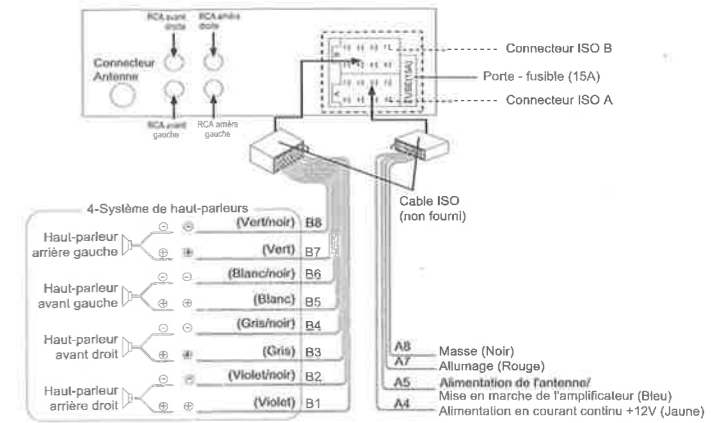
RCA avant droite

RCA arrière droite

Connecteur Antenne

RCA avant gauche

RCA arrière gauche

Connecteur ISO B

Porte - fusible (15A)

Connecteur ISO A

FUSE(15A)

Cable ISO (non fourni)

4-Système de haut-parleurs

Haut-parleur arrière gauche

Haut-parleur avant gauche

Haut-parleur avant droit

Haut-parleur arrière droit

(Vert/noir) B8

(Vert) B7

(Blanc/noir) B6

(Blanc) B5

(Gris/noir) B4

(Gris) B3

(Violet/noir) B2

(Violet) B1

A8 Masse (Noir)

A7 Allumage (Rouge)

A5 Alimentation de l'antenne/ Mise en marche de l'amplificateur (Bleu)

A4 Alimentation en courant continu +12V (Jaune)